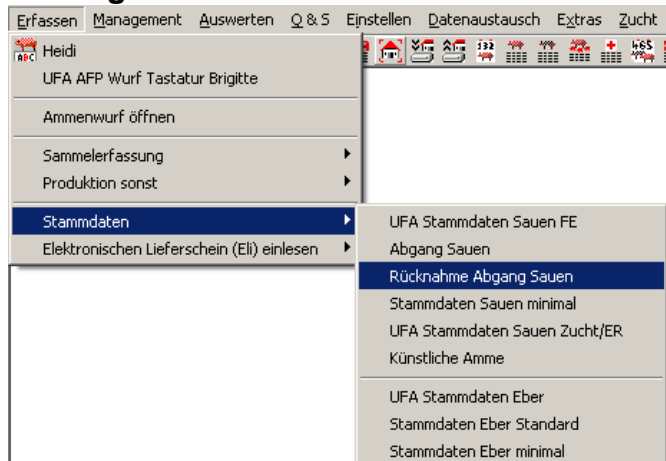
Erfassen Management Auswerten Q & S Einstellen Datenaustausch Extras Zucht

ABC Heidi
UFA AFP Wurf Tastatur Brigitte

Ammenwurf öffnen

Sammelerfassung
Produktion sonst

Stammdaten
Elektronischen Lieferschein (Eli) einlesen

132
465

UFA Stammdaten Sauen FE
Abgang Sauen
Rücknahme Abgang Sauen
Stammdaten Sauen minimal
UFA Stammdaten Sauen Zucht/ER
Künstliche Amme

UFA Stammdaten Eber
Stammdaten Eber Standard
Stammdaten Eber minimal